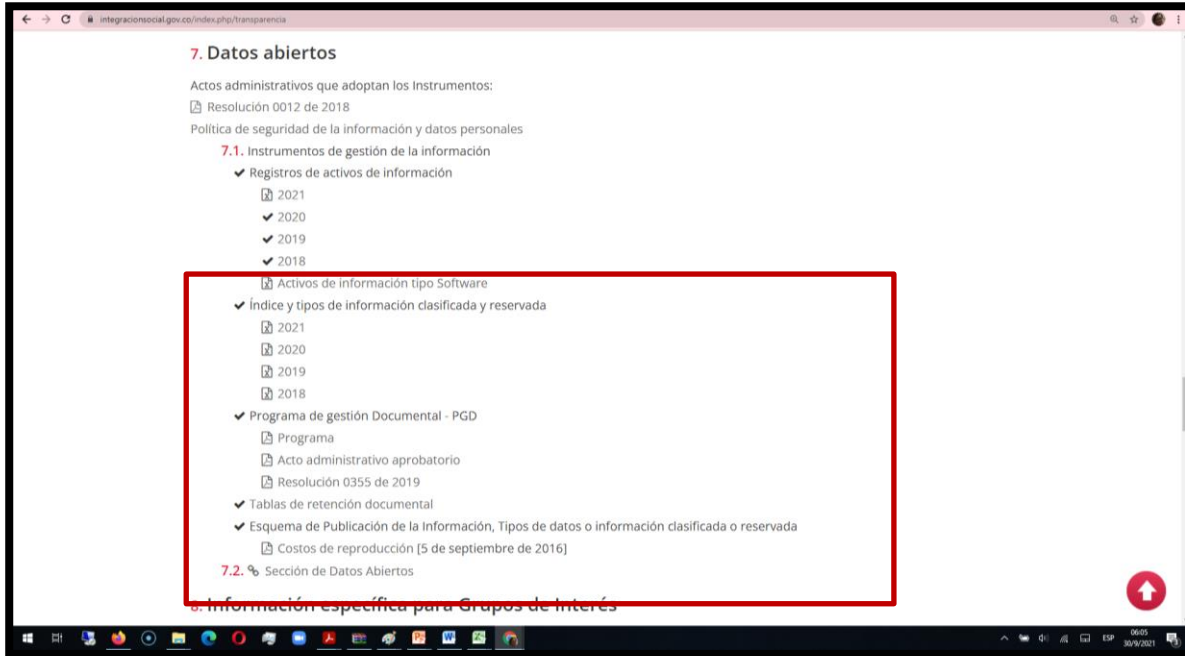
integracionsocial.gov.co/index.php/transparencia

7. Datos abiertos

Actos administrativos que adoptan los Instrumentos:

Resolución 0012 de 2018

Política de seguridad de la información y datos personales

7.1. Instrumentos de gestión de la información

✔ Registros de activos de información

2021

✔ 2020

✔ 2019

✔ 2018

Activos de información tipo Software

✔ Índice y tipos de información clasificada y reservada

2021

2020

2019

2018

✔ Programa de gestión Documental - PGD

Programa

Acto administrativo aprobatorio

Resolución 0355 de 2019

✔ Tablas de retención documental

✔ Esquema de Publicación de la Información, Tipos de datos o información clasificada o reservada

Costos de reproducción [5 de septiembre de 2016]

7.2. Sección de Datos Abiertos

8. Información específica para Grupos de Interés

ESP 06:05 30/9/2021